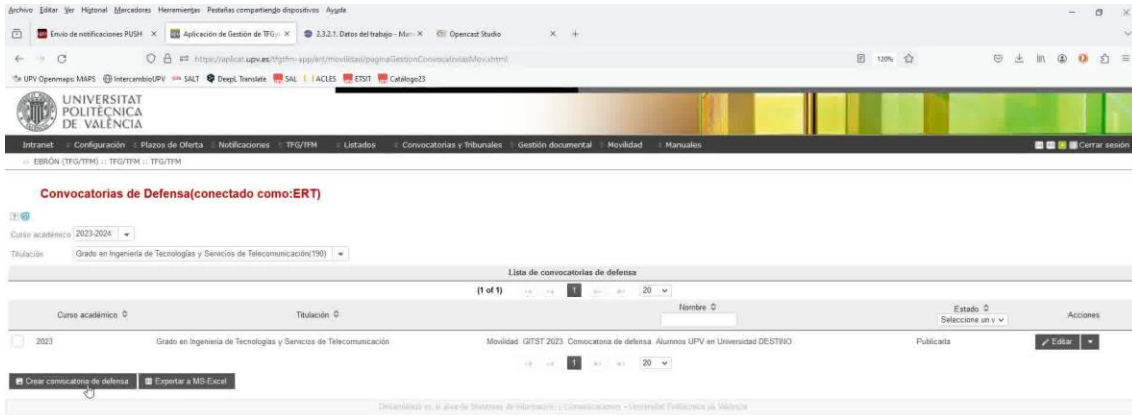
Archivo Editar Ver Historial Marcadores Herramientas Pestañas compartiendo dispositivos Ayuda

Envío de notificaciones PUSH × Aplicación de Gestión de TFG/ × 2.3.2.1. Datos del trabajo - Man × Opencast Studio × +

https://aplicat.upv.es/tfgtfm-app/ert/movilidad/paginaGestionConvocatoriasMov.xhtml

120%

UPV Openmaps: MAPS IntercambioUPV SALT DeepL Translate SAL ACLES ETSIT Catálogo23

UNIVERSITAT POLITÈCNICA DE VALÈNCIA

Intranet Configuración Plazos de Oferta Notificaciones TFG/TFM Listados Convocatorias y Tribunales Gestión documental Movilidad Manuales Cerrar sesión

EBRÓN (TFG/TFM) :: TFG/TFM :: TFG/TFM

Convocatorias de Defensa(conectado como:ERT)

Curso académico 2023-2024

Titulación Grado en Ingeniería de Tecnologías y Servicios de Telecomunicación(190)

Lista de convocatorias de defensa

(1 of 1) 1 20

| Curso académico | Titulación | Nombre | Estado Seleccione un v | Acciones |
|---|---|---|---|---|
| 2023 | Grado en Ingeniería de Tecnologías y Servicios de Telecomunicación | Movilidad. GITST 2023. Convocatoria de defensa. Alumnos UPV en Universidad DESTINO | Publicada | Editar |

1 20

Crear convocatoria de defensa Exportar a MS-Excel

Desarrollado en el área de Sistemas de Información y Comunicaciones - Universitat Politècnica de València